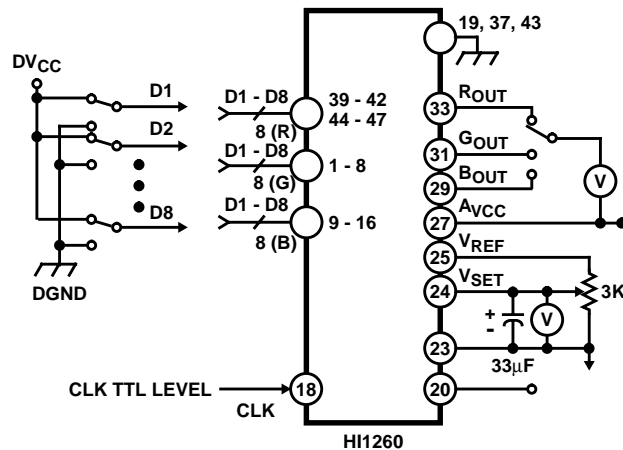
19, 37, 43

$DV_{CC}$

D1

D2

D8

DGND

D1 - D8

8 (R)

39 - 42
44 - 47

D1 - D8

8 (G)

1 - 8

D1 - D8

8 (B)

9 - 16

33 $R_{OUT}$

31 $G_{OUT}$

29 $B_{OUT}$

V

27 $A_{VCC}$

25 $V_{REF}$

24 $V_{SET}$

+
-

V

3K

23

33μF

CLK TTL LEVEL

CLK

18

20

HI1260